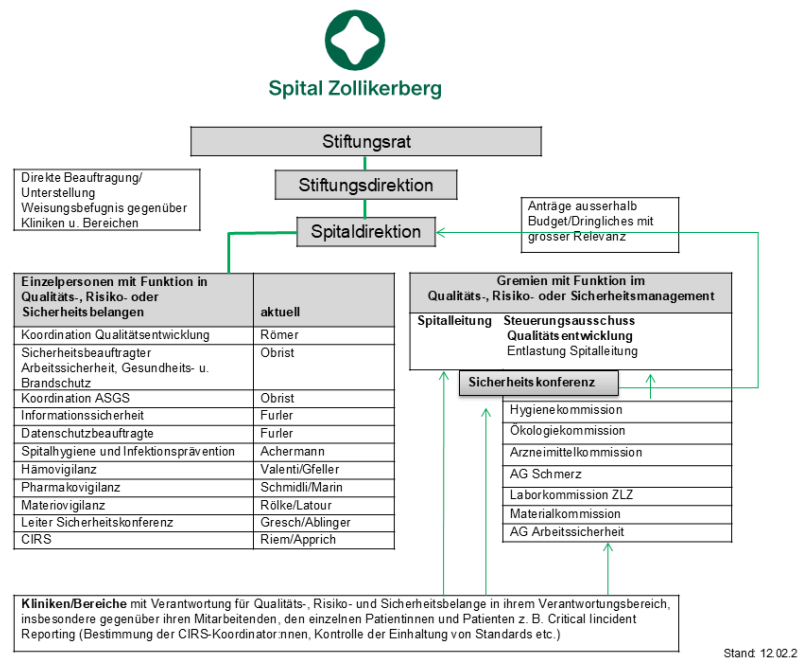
Spital Zollikerberg

Stiftungsrat

Direkte Beauftragung/ Unterstellung Weisungsbefugnis gegenüber Kliniken u. Bereichen

Stiftungsdirektion

Anträge ausserhalb Budget/Dringliches mit grosser Relevanz

Spitaldirektion

| Einzelpersonen mit Funktion in Qualitäts-, Risiko- oder Sicherheitsbelangen | aktuell |
|---|---|
| Koordination Qualitätsentwicklung | Römer |
| Sicherheitsbeauftragter Arbeitssicherheit, Gesundheits- u. Brandschutz | Obrist |
| Koordination ASGS | Obrist |
| Informationssicherheit | Furler |
| Datenschutzbeauftragte | Furler |
| Spitalhygiene und Infektionsprävention | Achermann |
| Hämovigilanz | Valenti/Gfeller |
| Pharmakovigilanz | Schmidli/Marin |
| Materiovigilanz | Rölke/Latour |
| Leiter Sicherheitskonferenz | Gresch/Ablinger |
| CIRS | Riem/Apprich |

Gremien mit Funktion im Qualitäts-, Risiko- oder Sicherheitsmanagement

Spitalleitung Steuerungsausschuss Qualitätsentwicklung Entlastung Spitalleitung

Sicherheitskonferenz

Hygienekommission
Ökologiekommission
Arzneimittelkommission
AG Schmerz
Laborkommission ZLZ
Materialkommission
AG Arbeitssicherheit

Kliniken/Bereiche mit Verantwortung für Qualitäts-, Risiko- und Sicherheitsbelange in ihrem Verantwortungsbereich, insbesondere gegenüber ihren Mitarbeitenden, den einzelnen Patientinnen und Patienten z. B. Critical Iincident Reporting (Bestimmung der CIRS-Koordinator:nnen, Kontrolle der Einhaltung von Standards etc.)

Stand: 12.02.2